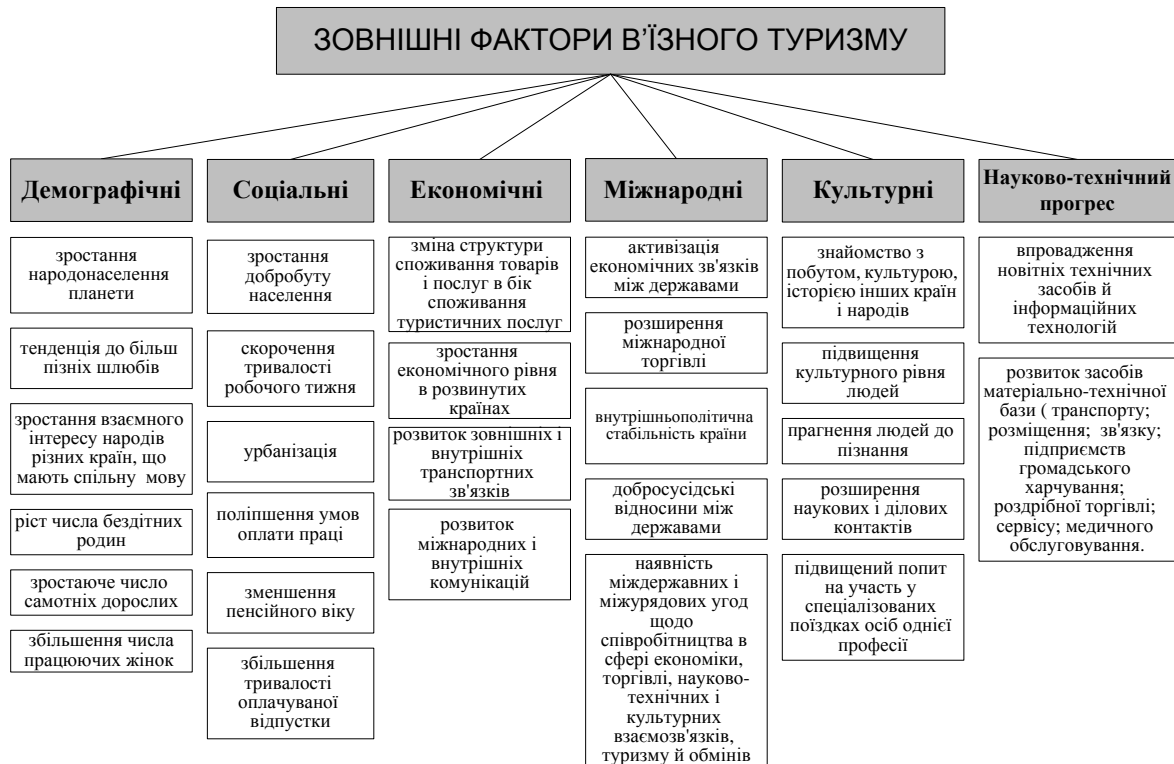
ЗОВНІШНІ ФАКТОРИ В'ЇЗНОГО ТУРИЗМУ

Демографічні

зростання народонаселення планети

тенденція до більш пізніх шлюбів

зростання взаємного інтересу народів різних країн, що мають спільну мову

ріст числа бездітних родин

зростаюче число самотніх дорослих

збільшення числа працюючих жінок

Соціальні

зростання добробуту населення

скорочення тривалості робочого тижня

урбанізація

поліпшення умов оплати праці

зменшення пенсійного віку

збільшення тривалості оплачуваної відпустки

Економічні

зміна структури споживання товарів і послуг в бік споживання туристичних послуг

зростання економічного рівня в розвинутих країнах

розвиток зовнішніх і внутрішніх транспортних зв'язків

розвиток міжнародних і внутрішніх комунікацій

Міжнародні

активізація економічних зв'язків між державами

розширення міжнародної торгівлі

внутрішньополітична стабільність країни

добросусідські відносини між державами

наявність міждержавних і міжурядових угод щодо співробітництва в сфері економіки, торгівлі, науково-технічних і культурних взаємозв'язків, туризму й обмінів

Культурні

знайомство з побутом, культурою, історією інших країн і народів

підвищення культурного рівня людей

прагнення людей до пізнання

розширення наукових і ділових контактів

підвищений попит на участь у спеціалізованих поїздках осіб однієї професії

Науково-технічний прогрес

впровадження новітніх технічних засобів й інформаційних технологій

розвиток засобів матеріально-технічної бази ( транспорту; розміщення; зв'язку; підприємств громадського харчування; роздрібної торгівлі; сервісу; медичного обслуговування.